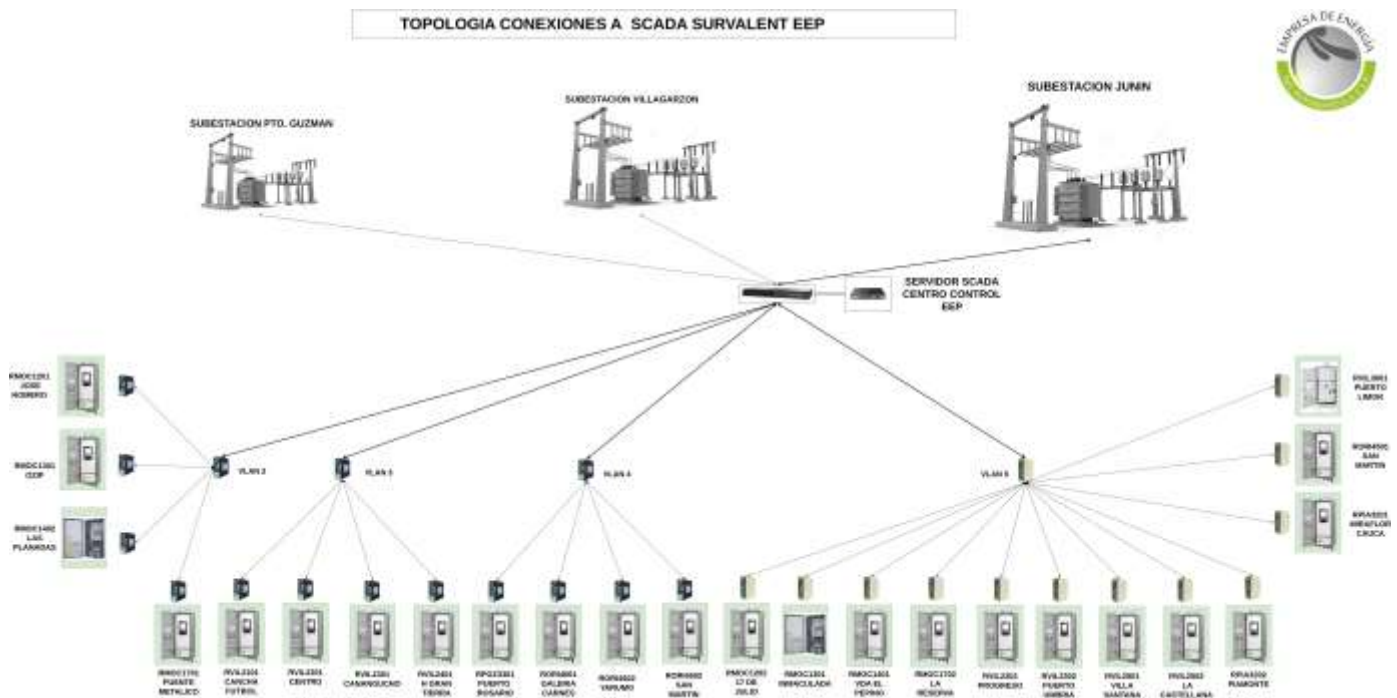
TOPOLOGIA CONEXIONES A SCADA SURVALENT EEP

EMPRESA DE ENERGIA

SUBESTACION PTO. GUZMAN

SUBESTACION VILLAGARZON

SUBESTACION JUNIN

SERVIDOR SCADA CENTRO CONTROL EEP

RMOC1201 JOSE HOMERO

RMOC1301 CDP

RMOC1402 LAS PLANADAS

VLAN 2

VLAN 3

VLAN 4

VLAN 5

RVIL0801 PUERTO LIMON

RORI0501 SAN MARTIN

RPIA0101 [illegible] CAUCA

RMOC1701 PUENTE METALICO

RVIL2101 CANCHA FUTBOL

RVIL2301 CENTRO

RVIL2501 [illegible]

RVIL2401 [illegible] TIERRA

RPGZ0301 PUERTO ROSARIO

RORI0801 GALERIA CARNES

RORI0602 YARUMO

RORI0802 SAN MARTIN

RMOC1202 17 DE JULIO

RMOC1501 INMACULADA

RMOC1601 VDA EL PEPINO

RMOC1702 LA RESERVA

RVIL2201 PROGRESO

RVIL2302 PUERTO UMBRIA

RVIL0901 VILLA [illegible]

RVIL0902 LA CASTELLANA

RPIA0102 RAMONTE